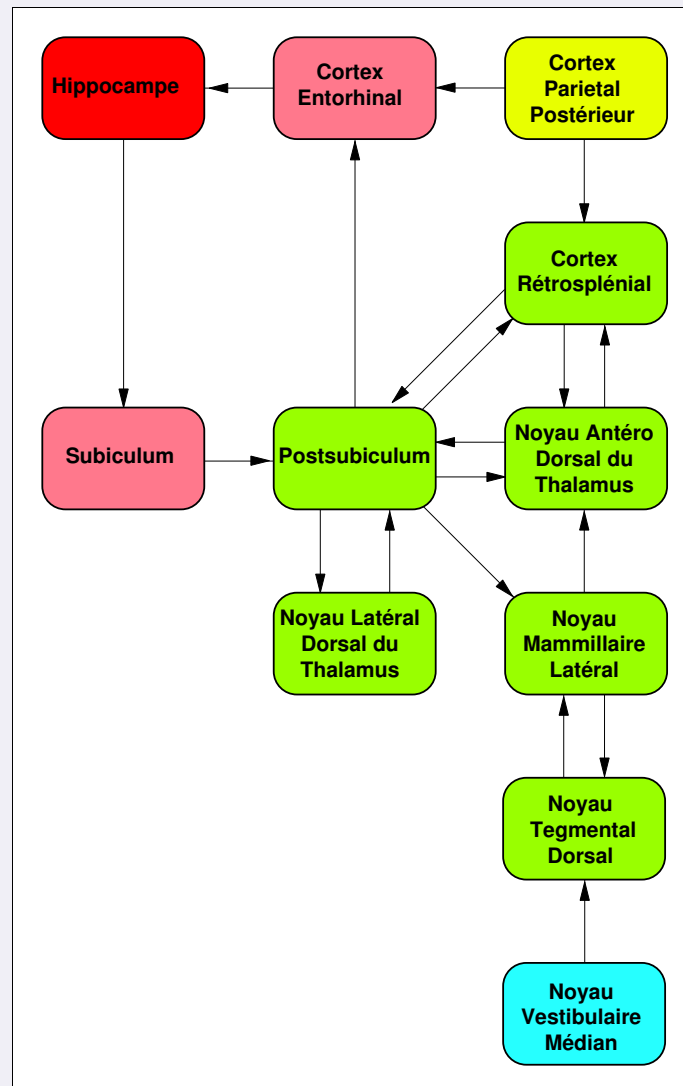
Hippocampe

Cortex Entorhinal

Cortex Parietal Postérieur

Cortex Rétrosplénial

Subiculum

Postsubiculum

Noyau Antéro Dorsal du Thalamus

Noyau Latéral Dorsal du Thalamus

Noyau Mammillaire Latéral

Noyau Tegmental Dorsal

Noyau Vestibulaire Médian